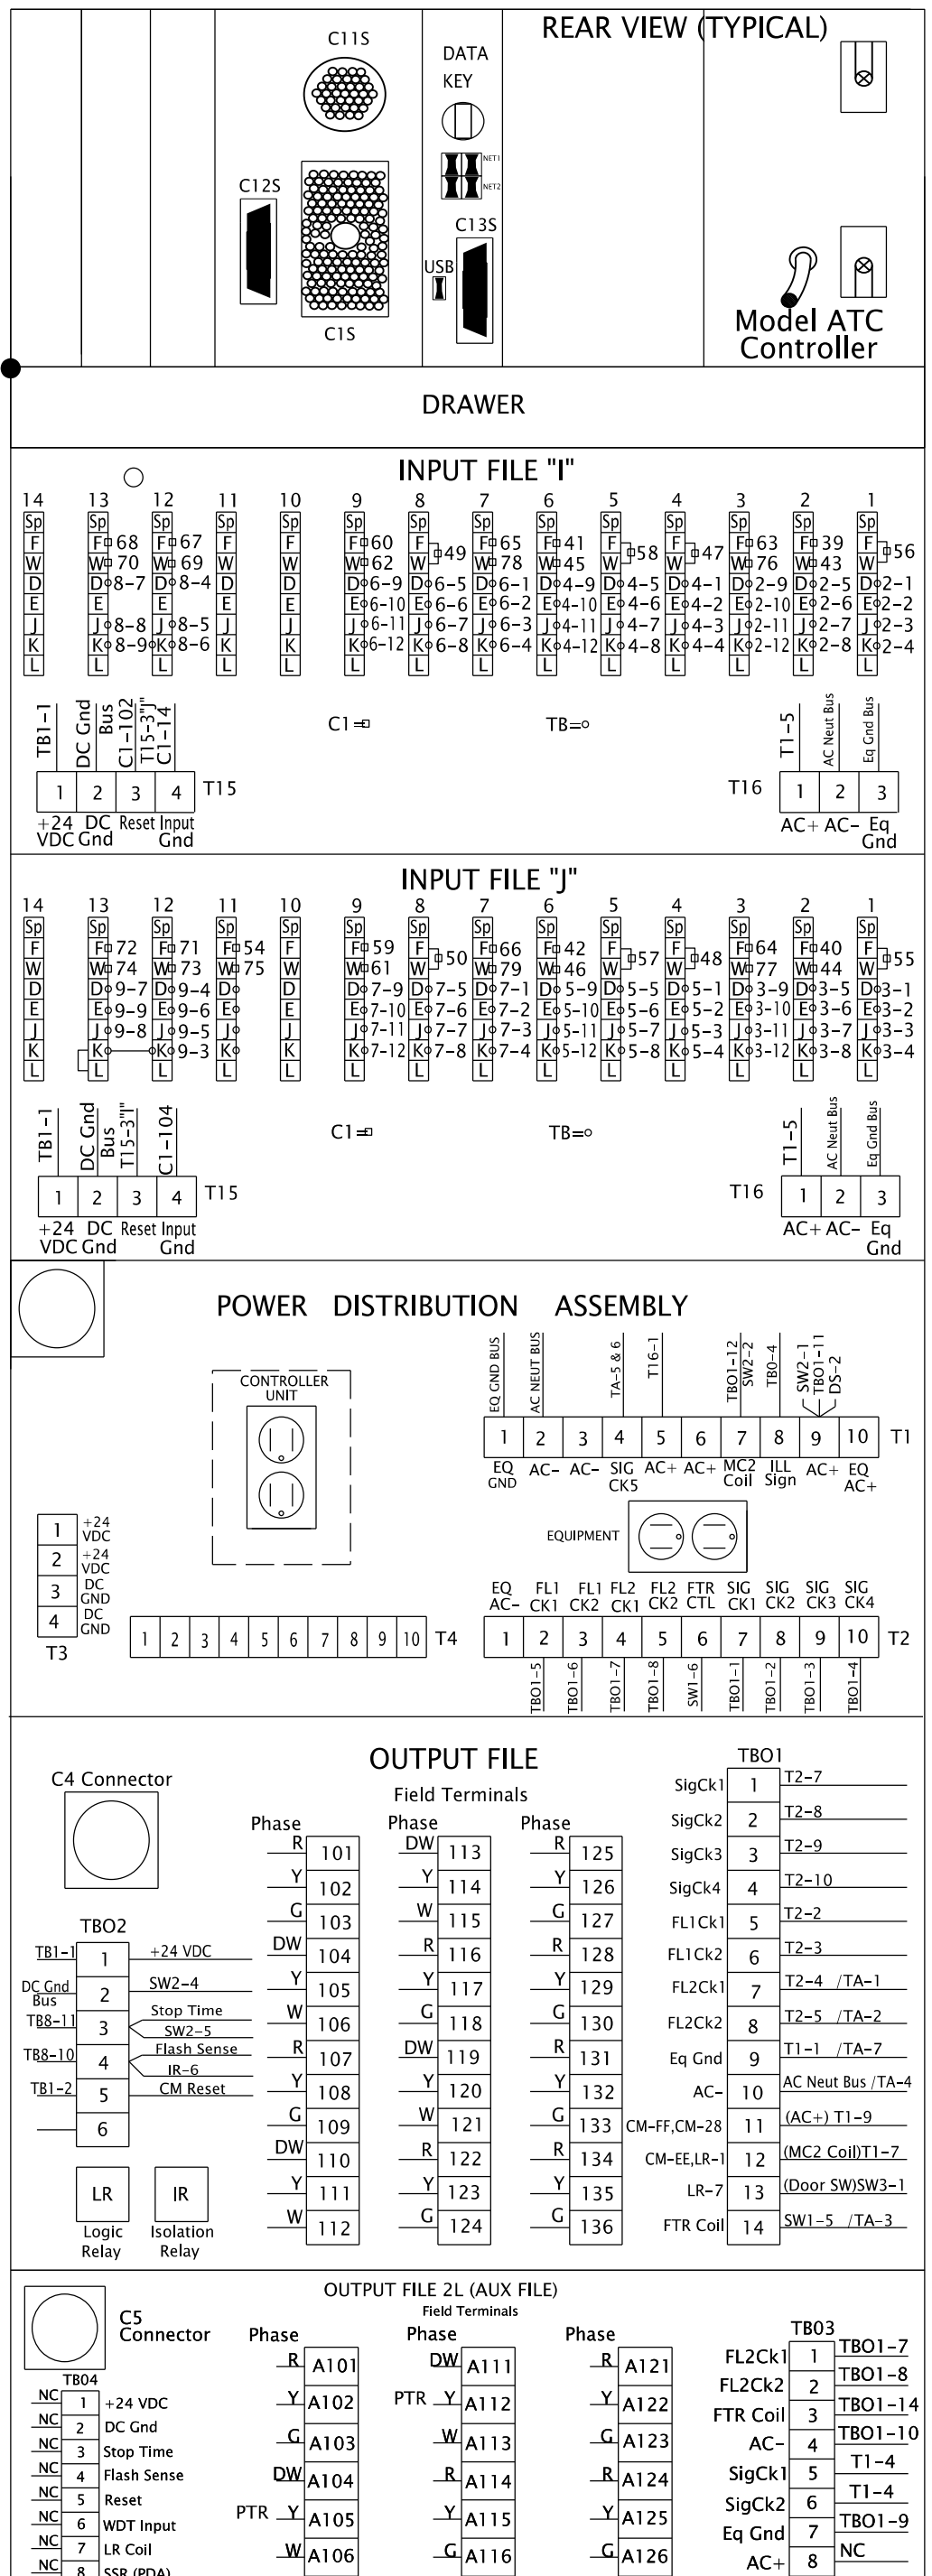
REAR VIEW (TYPICAL)

C11S
DATA KEY
NET1
NET2
C12S
C13S
USB
C1S
Model ATC Controller

DRAWER

INPUT FILE "I"

14 13 12 11 10 9 8 7 6 5 4 3 2 1

Sp F W D E J K L

68 70 8-7 8-8 8-9
67 69 8-4 8-5 8-6
60 62 6-9 6-10 6-11 6-12
49 6-5 6-6 6-7 6-8
65 78 6-1 6-2 6-3 6-4
41 45 4-9 4-10 4-11 4-12
58 4-5 4-6 4-7 4-8
47 4-1 4-2 4-3 4-4
63 76 2-9 2-10 2-11 2-12
39 43 2-5 2-6 2-7 2-8
56 2-1 2-2 2-3 2-4

TB1-1 DC Gnd Bus C1-102 T15-3"J" C1-14
C1= TB=
T1-5 AC Neut Bus Eq Gnd Bus

| 1 | 2 | 3 | 4 |
|---|---|---|---|
T15
+24 VDC DC Gnd Reset Input Gnd

T16
| 1 | 2 | 3 |
|---|---|---|
AC+ AC- Eq Gnd

INPUT FILE "J"

14 13 12 11 10 9 8 7 6 5 4 3 2 1

Sp F W D E J K L

72 74 9-7 9-9 9-8
71 73 9-4 9-6 9-5 9-3
54 75
59 61 7-9 7-10 7-11 7-12
50 7-5 7-6 7-7 7-8
66 79 7-1 7-2 7-3 7-4
42 46 5-9 5-10 5-11 5-12
57 5-5 5-6 5-7 5-8
48 5-1 5-2 5-3 5-4
64 77 3-9 3-10 3-11 3-12
40 44 3-5 3-6 3-7 3-8
55 3-1 3-2 3-3 3-4

TB1-1 DC Gnd Bus T15-3"I" C1-104
C1= TB=
T1-5 AC Neut Bus Eq Gnd Bus

| 1 | 2 | 3 | 4 |
|---|---|---|---|
T15
+24 VDC DC Gnd Reset Input Gnd

T16
| 1 | 2 | 3 |
|---|---|---|
AC+ AC- Eq Gnd

POWER DISTRIBUTION ASSEMBLY

CONTROLLER UNIT

EQ GND BUS, AC NEUT BUS, TA-5 & 6, T16-1, TBO1-12 SW2-2, TB0-4, SW2-1 TBO1-11 DS-2

| 1 | 2 | 3 | 4 | 5 | 6 | 7 | 8 | 9 | 10 |
|---|---|---|---|---|---|---|---|---|---|
| EQ GND | AC- | AC- | SIG CK5 | AC+ | AC+ | MC2 Coil | ILL Sign | AC+ | EQ AC+ |
T1

EQUIPMENT

T3
| 1 | +24 VDC |
|---|---|
| 2 | +24 VDC |
| 3 | DC GND |
| 4 | DC GND |

| 1 | 2 | 3 | 4 | 5 | 6 | 7 | 8 | 9 | 10 |
|---|---|---|---|---|---|---|---|---|---|
T4

| EQ AC- | FL1 CK1 | FL1 CK2 | FL2 CK1 | FL2 CK2 | FTR CTL | SIG CK1 | SIG CK2 | SIG CK3 | SIG CK4 |
|---|---|---|---|---|---|---|---|---|---|
| 1 | 2 | 3 | 4 | 5 | 6 | 7 | 8 | 9 | 10 |
| | TBO1-5 | TBO1-6 | TBO1-7 | TBO1-8 | SW1-6 | TBO1-1 | TBO1-2 | TBO1-3 | TBO1-4 |
T2

OUTPUT FILE
Field Terminals

C4 Connector

Phase
R 101
Y 102
G 103
DW 104
Y 105
W 106
R 107
Y 108
G 109
DW 110
Y 111
W 112

Phase
DW 113
Y 114
W 115
R 116
Y 117
G 118
DW 119
Y 120
W 121
R 122
Y 123
G 124

Phase
R 125
Y 126
G 127
R 128
Y 129
G 130
R 131
Y 132
G 133
R 134
Y 135
G 136

TBO2
TB1-1 1 +24 VDC
DC Gnd Bus 2 SW2-4
TB8-11 3 Stop Time SW2-5
TB8-10 4 Flash Sense IR-6
TB1-2 5 CM Reset
6

LR Logic Relay
IR Isolation Relay

TBO1
SigCk1 1 T2-7
SigCk2 2 T2-8
SigCk3 3 T2-9
SigCk4 4 T2-10
FL1Ck1 5 T2-2
FL1Ck2 6 T2-3
FL2Ck1 7 T2-4 /TA-1
FL2Ck2 8 T2-5 /TA-2
Eq Gnd 9 T1-1 /TA-7
AC- 10 AC Neut Bus /TA-4
CM-FF,CM-28 11 (AC+) T1-9
CM-EE,LR-1 12 (MC2 Coil)T1-7
LR-7 13 (Door SW)SW3-1
FTR Coil 14 SW1-5 /TA-3

OUTPUT FILE 2L (AUX FILE)
Field Terminals

C5 Connector

Phase
R A101
Y A102
G A103
DW A104
PTR Y A105
W A106

Phase
DW A111
PTR Y A112
W A113
R A114
Y A115
G A116

Phase
R A121
Y A122
G A123
R A124
Y A125
G A126

TB04
NC 1 +24 VDC
NC 2 DC Gnd
NC 3 Stop Time
NC 4 Flash Sense
NC 5 Reset
NC 6 WDT Input
NC 7 LR Coil
NC 8 SSR (PDA)

TB03
FL2Ck1 1 TBO1-7
FL2Ck2 2 TBO1-8
FTR Coil 3 TBO1-14
AC- 4 TBO1-10
SigCk1 5 T1-4
SigCk2 6 T1-4
Eq Gnd 7 TBO1-9
AC+ 8 NC